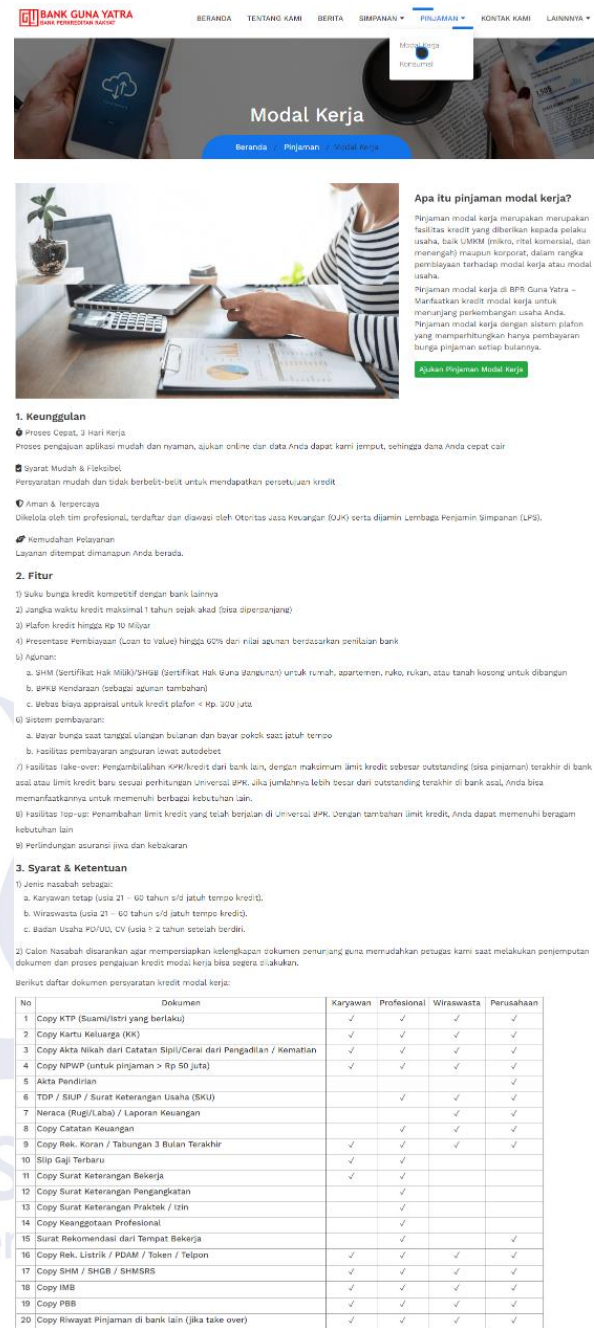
BANK GUNA YATRA
BANK PERKREDITAN RAKYAT

BERANDA TENTANG KAMI BERITA SIMPANAN ▾ PINJAMAN ▾ KONTAK KAMI LAINNYA ▾

Modal Kerja
Konsumsi

Modal Kerja

Beranda / Pinjaman / Modal Kerja

Apa itu pinjaman modal kerja?

Pinjaman modal kerja merupakan merupakan fasilitas kredit yang diberikan kepada pelaku usaha, baik UMKM (mikro, ritel komersial, dan menengah) maupun korporat, dalam rangka pembiayaan terhadap modal kerja atau modal usaha.

Pinjaman modal kerja di BPR Guna Yatra - Manfaatkan kredit modal kerja untuk menunjang perkembangan usaha Anda. Pinjaman modal kerja dengan sistem plafon yang memperhitungkan hanya pembayaran bunga pinjaman setiap bulannya.

Ajukan Pinjaman Modal Kerja

1. Keunggulan

Proses Cepat, 3 Hari Kerja
Proses pengajuan aplikasi mudah dan nyaman, ajukan online dan data Anda dapat kami jemput, sehingga dana Anda cepat cair

Syarat Mudah & Fleksibel
Persyaratan mudah dan tidak berbelit-belit untuk mendapatkan persetujuan kredit

Aman & Terpercaya
Dikelola oleh tim profesional, terdaftar dan diawasi oleh Otoritas Jasa Keuangan (OJK) serta dijamin Lembaga Penjamin Simpanan (LPS).

Kemudahan Pelayanan
Layanan ditempat dimanapun Anda berada.

2. Fitur

1) Suku bunga kredit kompetitif dengan bank lainnya
2) Jangka waktu kredit maksimal 1 tahun sejak akad (bisa diperpanjang)
3) Plafon kredit hingga Rp 10 Milyar
4) Presentase Pembiayaan (Loan to Value) hingga 60% dari nilai agunan berdasarkan penilaian bank
5) Agunan:
a. SHM (Sertifikat Hak Milik)/SHGB (Sertifikat Hak Guna Bangunan) untuk rumah, apartemen, ruko, rukan, atau tanah kosong untuk dibangun
b. BPKB Kendaraan (sebagai agunan tambahan)
c. Bebas biaya appraisal untuk kredit plafon < Rp. 300 juta
6) Sistem pembayaran:
a. Bayar bunga saat tanggal ulangan bulanan dan bayar pokok saat jatuh tempo
b. Fasilitas pembayaran angsuran lewat autodebet
7) Fasilitas Take-over: Pengambilalihan KPR/kredit dari bank lain, dengan maksimum limit kredit sebesar outstanding (sisa pinjaman) terakhir di bank asal atau limit kredit baru sesuai perhitungan Universal BPR. Jika jumlahnya lebih besar dari outstanding terakhir di bank asal, Anda bisa memanfaatkannya untuk memenuhi berbagai kebutuhan lain.
8) Fasilitas Top-up: Penambahan limit kredit yang telah berjalan di Universal BPR. Dengan tambahan limit kredit, Anda dapat memenuhi beragam kebutuhan lain
9) Perlindungan asuransi jiwa dan kebakaran

3. Syarat & Ketentuan

1) Jenis nasabah sebagai:
a. Karyawan tetap (usia 21 – 60 tahun s/d jatuh tempo kredit).
b. Wiraswasta (usia 21 – 60 tahun s/d jatuh tempo kredit).
c. Badan Usaha PD/UD, CV (usia > 2 tahun setelah berdiri.

2) Calon Nasabah disarankan agar mempersiapkan kelengkapan dokumen penunjang guna memudahkan petugas kami saat melakukan penjemputan dokumen dan proses pengajuan kredit modal kerja bisa segera dilakukan.

Berikut daftar dokumen persyaratan kredit modal kerja:

| No | Dokumen | Karyawan | Profesional | Wiraswasta | Perusahaan |
|---|---|---|---|---|---|
| 1 | Copy KTP (Suami/Istri yang berlaku) | √ | √ | √ | √ |
| 2 | Copy Kartu Keluarga (KK) | √ | √ | √ | √ |
| 3 | Copy Akta Nikah dari Catatan Sipil/Cerai dari Pengadilan / Kematian | √ | √ | √ | √ |
| 4 | Copy NPWP (untuk pinjaman > Rp 50 juta) | √ | √ | √ | √ |
| 5 | Akta Pendirian | | | | √ |
| 6 | TDP / SIUP / Surat Keterangan Usaha (SKU) | | √ | √ | √ |
| 7 | Neraca (Rugi/Laba) / Laporan Keuangan | | | √ | √ |
| 8 | Copy Catatan Keuangan | | √ | √ | √ |
| 9 | Copy Rek. Koran / Tabungan 3 Bulan Terakhir | √ | √ | √ | √ |
| 10 | Slip Gaji Terbaru | √ | √ | | |
| 11 | Copy Surat Keterangan Bekerja | √ | √ | | |
| 12 | Copy Surat Keterangan Pengangkatan | | √ | | |
| 13 | Copy Surat Keterangan Praktek / Izin | | √ | | |
| 14 | Copy Keanggotaan Profesional | | √ | | |
| 15 | Surat Rekomendasi dari Tempat Bekerja | | √ | | √ |
| 16 | Copy Rek. Listrik / PDAM / Token / Telpon | √ | √ | √ | √ |
| 17 | Copy SHM / SHGB / SHMSRS | √ | √ | √ | √ |
| 18 | Copy IMB | √ | √ | √ | √ |
| 19 | Copy PBB | √ | √ | √ | √ |
| 20 | Copy Riwayat Pinjaman di bank lain (jika take over) | √ | √ | √ | √ |